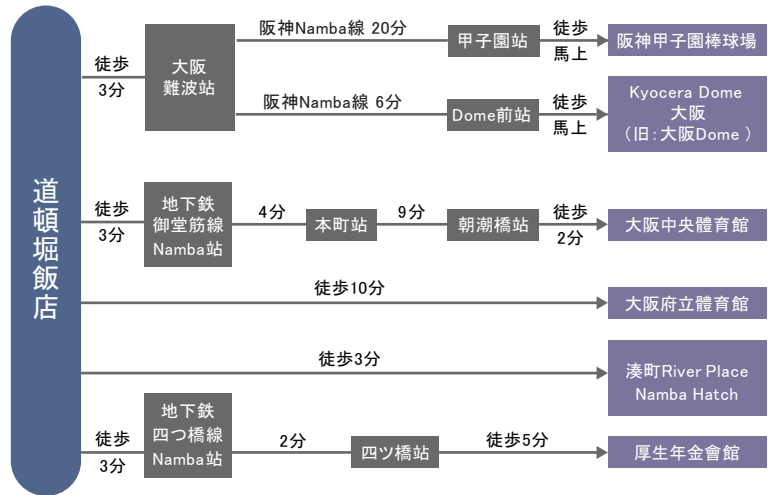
道頓堀飯店

徒歩 3分

大阪 難波站

阪神Namba線 20分

甲子園站

徒歩 馬上

阪神甲子園棒球場

阪神Namba線 6分

Dome前站

徒歩 馬上

Kyocera Dome 大阪 （旧：大阪Dome ）

徒歩 3分

地下鉄 御堂筋線 Namba站

4分

本町站

9分

朝潮橋站

徒歩 2分

大阪中央體育館

徒歩10分

大阪府立體育館

徒歩3分

湊町River Place Namba Hatch

徒歩 3分

地下鉄 四つ橋線 Namba站

2分

四ツ橋站

徒歩5分

厚生年金會館